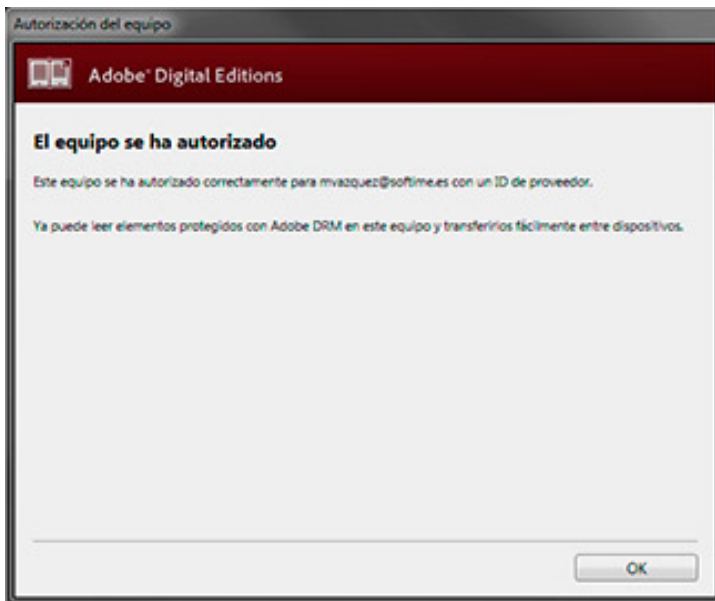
Autorización del equipo

Adobe® Digital Editions

El equipo se ha autorizado

Este equipo se ha autorizado correctamente para mvazquez@softime.es con un ID de proveedor.

Ya puede leer elementos protegidos con Adobe DRM en este equipo y transferirlos fácilmente entre dispositivos.

OK